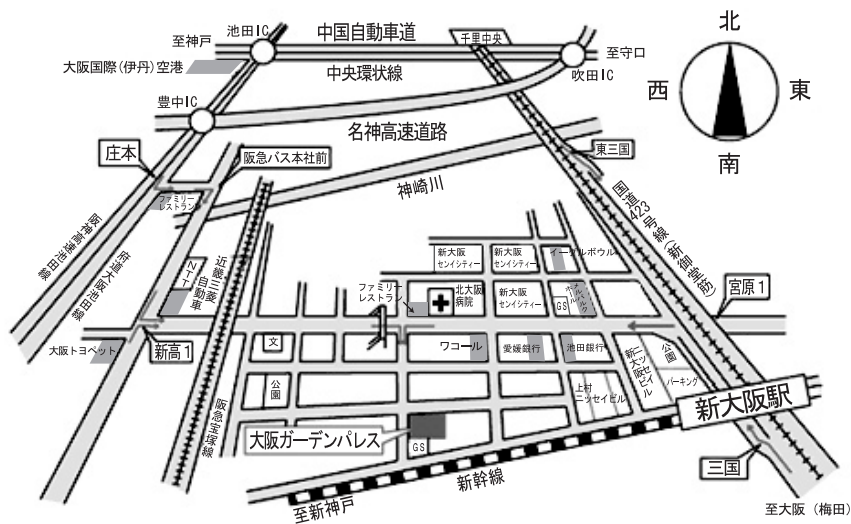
北
西
東
南
中国自動車道
至神戸
池田IC
千里中央
至守口
大阪国際(伊丹)空港
中央環状線
吹田IC
豊中IC
名神高速道路
庄本
阪急バス本社前
東三国
神崎川
ファミリーレストラン
阪神高速池田線
府道大阪池田線
NTT
近畿三菱自動車
国道423号線(新御堂筋)
新大阪センイシティー
新大阪センイシティー
イーグルボウル
新大阪センイシティー
ホテルパルク
GS
宮原1
ファミリーレストラン
北大阪病院
大阪トヨペット
新高1
文
ワコール
愛媛銀行
池田銀行
公園
新大阪セイビル
公園
パーキング
上村ニッセイビル
阪急宝塚線
大阪ガーデンパレス
GS
新大阪駅
三国
新幹線
至新神戸
至大阪(梅田)